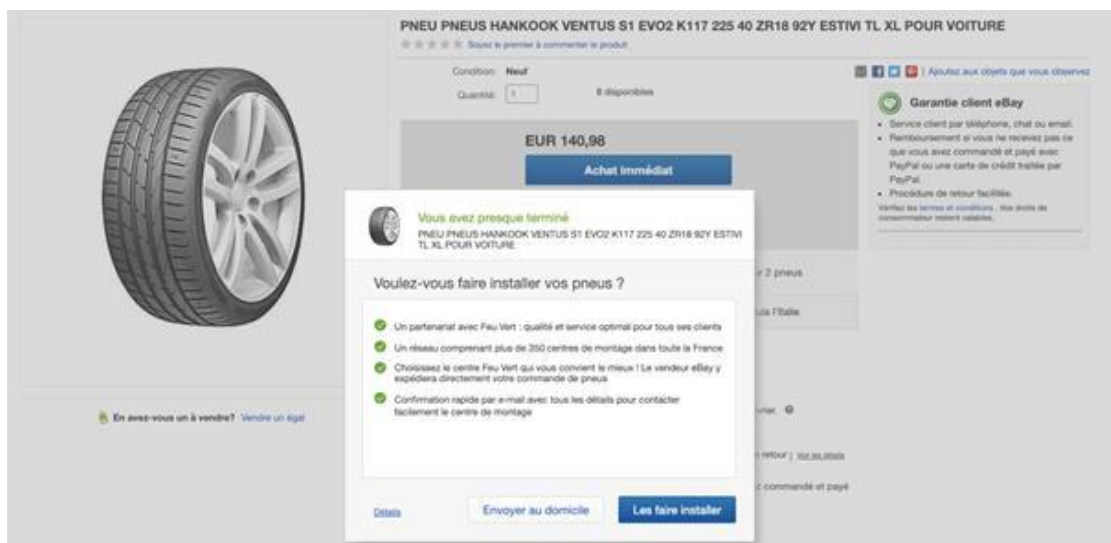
PNEU PNEUS HANKOOK VENTUS S1 EVO2 K117 225 40 ZR18 92Y ESTIVI TL XL POUR VOITURE

Soyez le premier à commenter le produit

Condition: Neuf

Quantité: 1

8 disponibles

| Ajoutez aux objets que vous observez

EUR 140,98

Achat immédiat

Garantie client eBay

Service client par téléphone, chat ou email.

Remboursement si vous ne recevez pas ce que vous avez commandé et payé avec PayPal ou une carte de crédit traitée par PayPal.

Procédure de retour facilitée.

Vérifiez les termes et conditions . Vos droits de consommateur restent valables.

Vous avez presque terminé

PNEU PNEUS HANKOOK VENTUS S1 EVO2 K117 225 40 ZR18 92Y ESTIVI TL XL POUR VOITURE

Voulez-vous faire installer vos pneus ?

Un partenariat avec Feu Vert : qualité et service optimal pour tous ses clients

Un réseau comprenant plus de 350 centres de montage dans toute la France

Choisissez le centre Feu Vert qui vous convient le mieux ! Le vendeur eBay y expédiera directement votre commande de pneus

Confirmation rapide par e-mail avec tous les détails pour contacter facilement le centre de montage

Détails

Envoyer au domicile

Les faire installer

r 2 pneus

uis l'Italie

rner.

retour | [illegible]

z commandé et payé

En avez-vous un à vendre? Vendre un égal